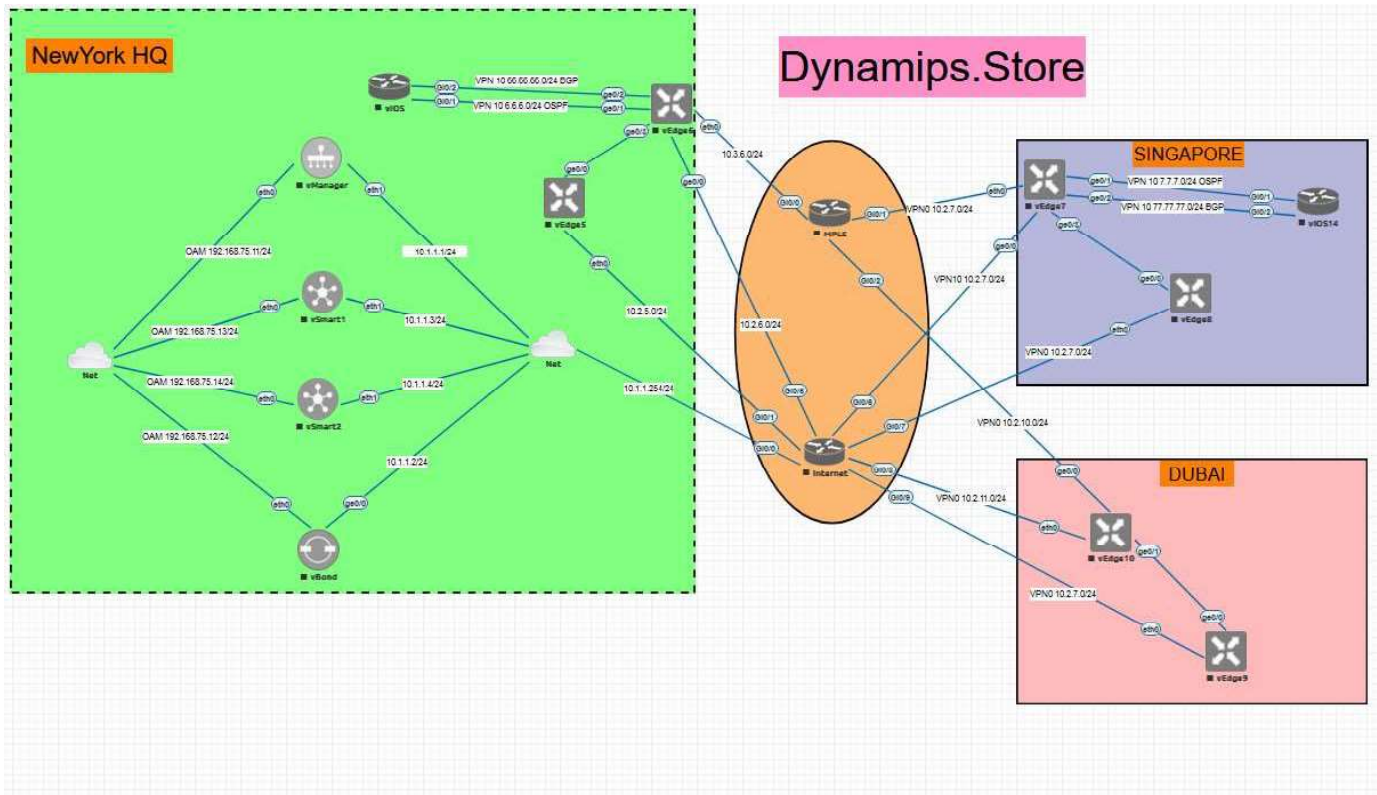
NewYork HQ

Dynamips.Store

SINGAPORE

DUBAI

vIOS
Gi0/2
Gi0/1
VPN 10 66.66.66.0/24 BGP
VPN 10 6.6.6.0/24 OSPF
ge0/2
ge0/1
vEdge6
ge0/3
eth0
ge0/0
10.3.6.0/24

vManager
eth0
eth1
OAM 192.168.75.11/24
10.1.1.1/24

vEdge5
ge0/0
eth0

vSmart1
eth0
eth1
OAM 192.168.75.13/24
10.1.1.3/24

Net
Net

vSmart2
eth0
eth1
OAM 192.168.75.14/24
10.1.1.4/24

OAM 192.168.75.12/24
10.1.1.2/24
eth0
ge0/0
vBond

10.2.5.0/24
10.2.6.0/24
10.1.1.254/24

MPLS
Gi0/0
Gi0/1
Gi0/2
VPN0 10.2.7.0/24

Internet
Gi0/1
Gi0/0
Gi0/5
Gi0/6
Gi0/7
Gi0/8
Gi0/9

vEdge7
eth0
ge0/1
ge0/2
ge0/3
ge0/0
VPN 10 7.7.7.0/24 OSPF
VPN 10 77.77.77.0/24 BGP
Gi0/1
Gi0/2
vIOS14
VPN10 10.2.7.0/24
ge0/0
vEdge8
eth0
VPN0 10.2.7.0/24

VPN0 10.2.10.0/24
VPN0 10.2.11.0/24
ge0/0
eth0
vEdge10
ge0/1
VPN0 10.2.7.0/24
ge0/0
eth0
vEdge9